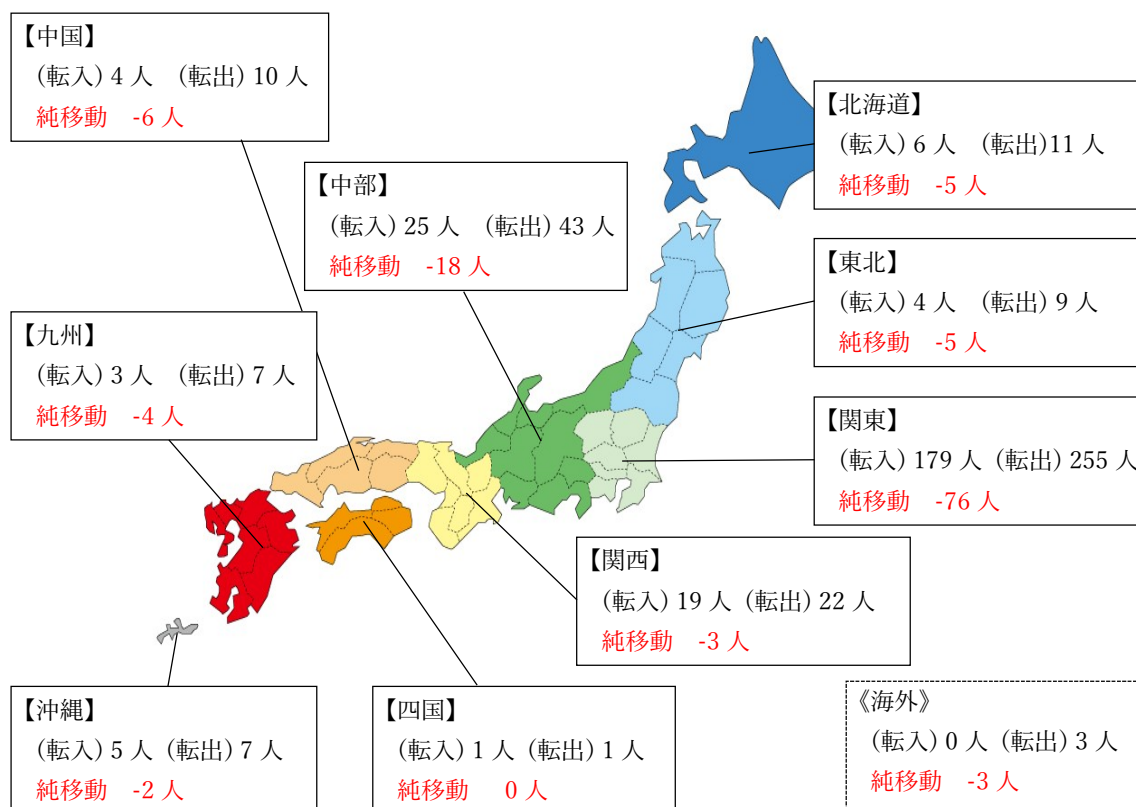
【中国】
（転入）4 人 （転出）10 人
純移動 -6 人

【北海道】
（転入）6 人 （転出）11 人
純移動 -5 人

【中部】
（転入）25 人 （転出）43 人
純移動 -18 人

【東北】
（転入）4 人 （転出）9 人
純移動 -5 人

【九州】
（転入）3 人 （転出）7 人
純移動 -4 人

【関東】
（転入）179 人（転出）255 人
純移動 -76 人

【関西】
（転入）19 人（転出）22 人
純移動 -3 人

【沖縄】
（転入）5 人（転出）7 人
純移動 -2 人

【四国】
（転入）1 人（転出）1 人
純移動 0 人

《海外》
（転入）0 人（転出）3 人
純移動 -3 人